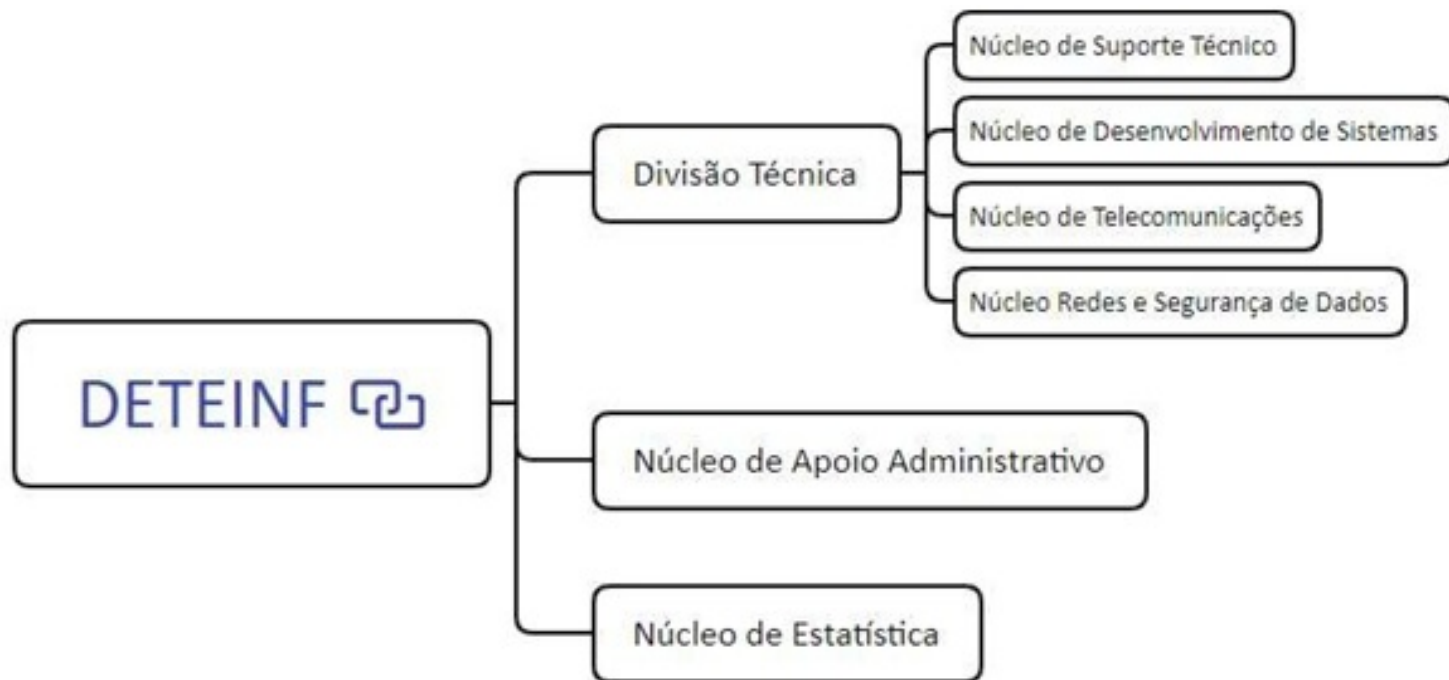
DETEINF

Divisão Técnica

Núcleo de Suporte Técnico

Núcleo de Desenvolvimento de Sistemas

Núcleo de Telecomunicações

Núcleo Redes e Segurança de Dados

Núcleo de Apoio Administrativo

Núcleo de Estatística